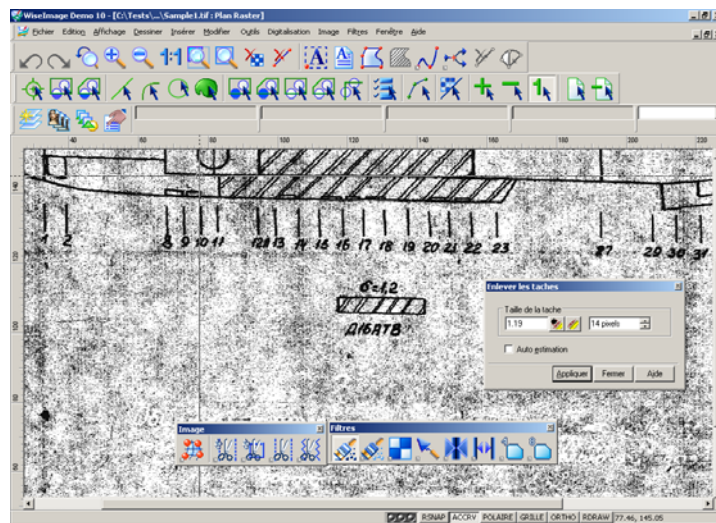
WiseImage Demo 10 - [C:\Tests\...\Sample1.tif : Plan Raster]

Fichier Edition Affichage Dessiner Insérer Modifier Outils Digitalisation Image Filtres Fenêtre Aide

40 60 80 100 120 140 160 180 200 220

1 2 8 9 10 11 12 13 14 15 16 17 18 19 20 21 22 23 27 29 30 31

$\delta$=1,2

Д16АТВ

Enlever les taches

Taille de la tache

1.19

14 pixels

Auto estimation

Appliquer Fermer Aide

Image

Filtres

RSNAP ACCRV POLAIRE GRILLE ORTHO RDRAW 77.46, 145.05